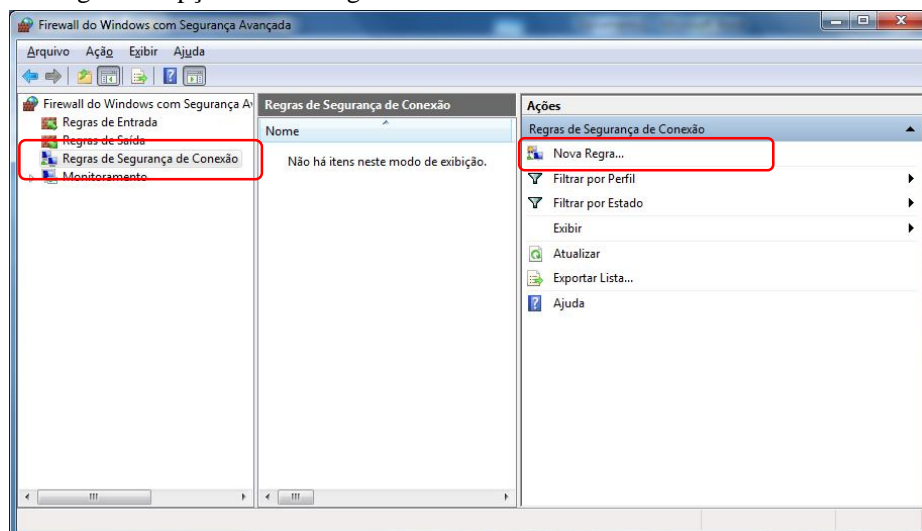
Firewall do Windows com Segurança Avançada

Arquivo Ação Exibir Ajuda

Firewall do Windows com Segurança Av
Regras de Entrada
Regras de Saída
Regras de Segurança de Conexão
Monitoramento

Regras de Segurança de Conexão
Nome
Não há itens neste modo de exibição.

Ações
Regras de Segurança de Conexão
Nova Regra...
Filtrar por Perfil
Filtrar por Estado
Exibir
Atualizar
Exportar Lista...
Ajuda